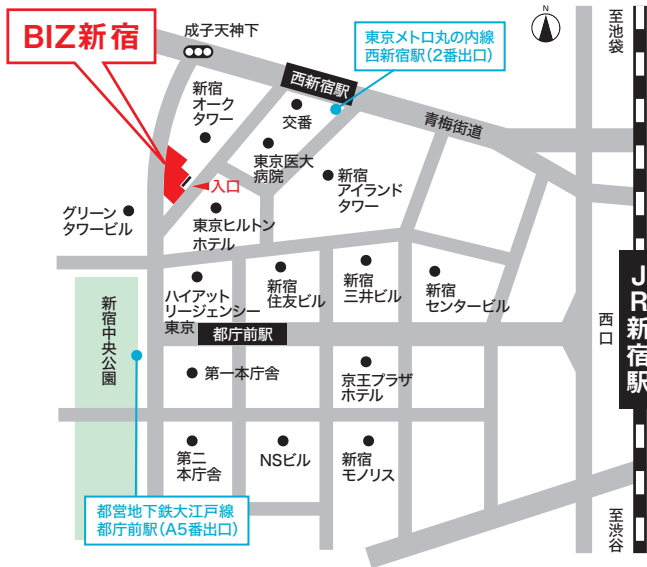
BIZ新宿

成子天神下

東京メトロ丸の内線
西新宿駅（2番出口）

N

至池袋

西新宿駅

新宿
オーク
タワー

交番

青梅街道

東京医大
病院

新宿
アイランド
タワー

入口

グリーン
タワービル

東京ヒルトン
ホテル

新宿中央公園

ハイアット
リージェンシー
東京

新宿
住友ビル

新宿
三井ビル

新宿
センタービル

JR新宿駅

西口

都庁前駅

第一本庁舎

京王プラザ
ホテル

第二
本庁舎

NSビル

新宿
モノリス

都営地下鉄大江戸線
都庁前駅（A5番出口）

至渋谷